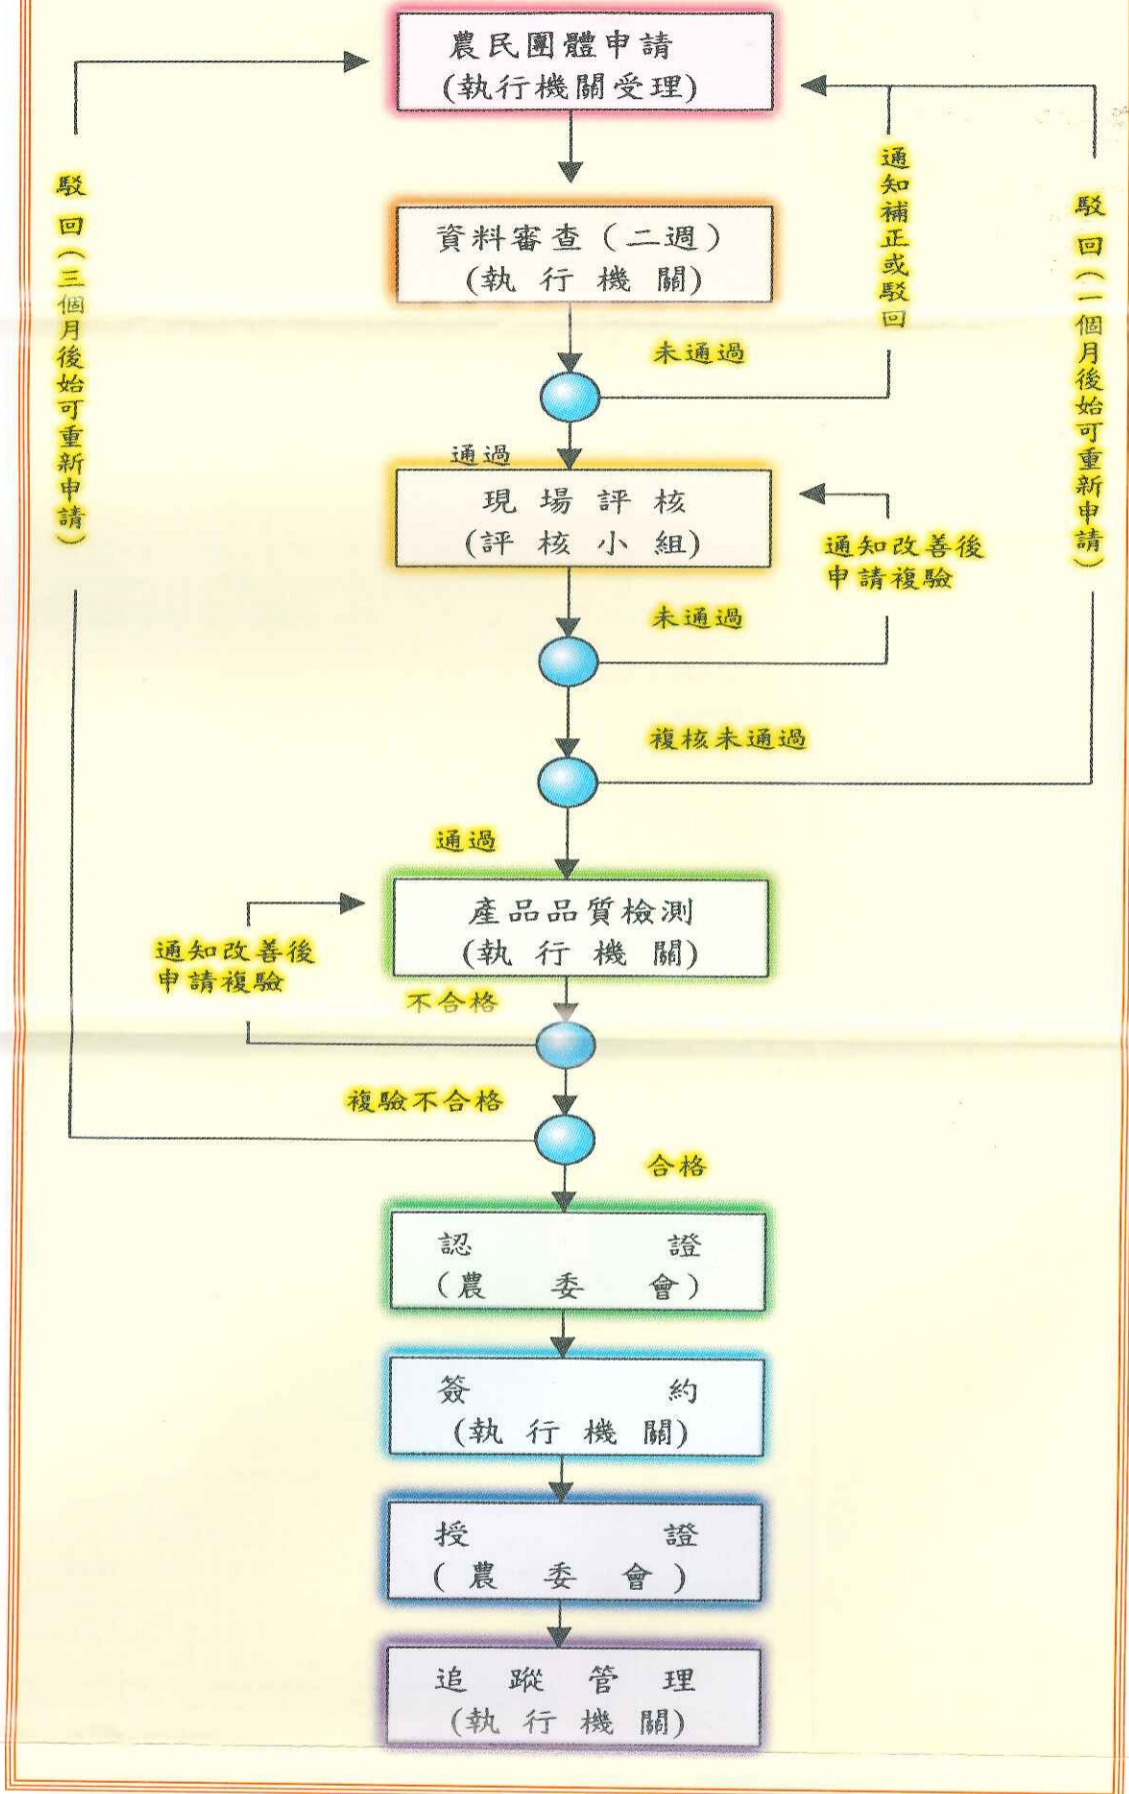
農民團體申請
(執行機關受理)

駁回(三個月後始可重新申請)

通知補正或駁回

駁回(一個月後始可重新申請)

資料審查(二週)
(執行機關)

未通過

通過

現場評核
(評核小組)

通知改善後申請複驗

未通過

複核未通過

通過

產品品質檢測
(執行機關)

通知改善後申請複驗

不合格

複驗不合格

合格

認證
(農委會)

簽約
(執行機關)

授證
(農委會)

追蹤管理
(執行機關)